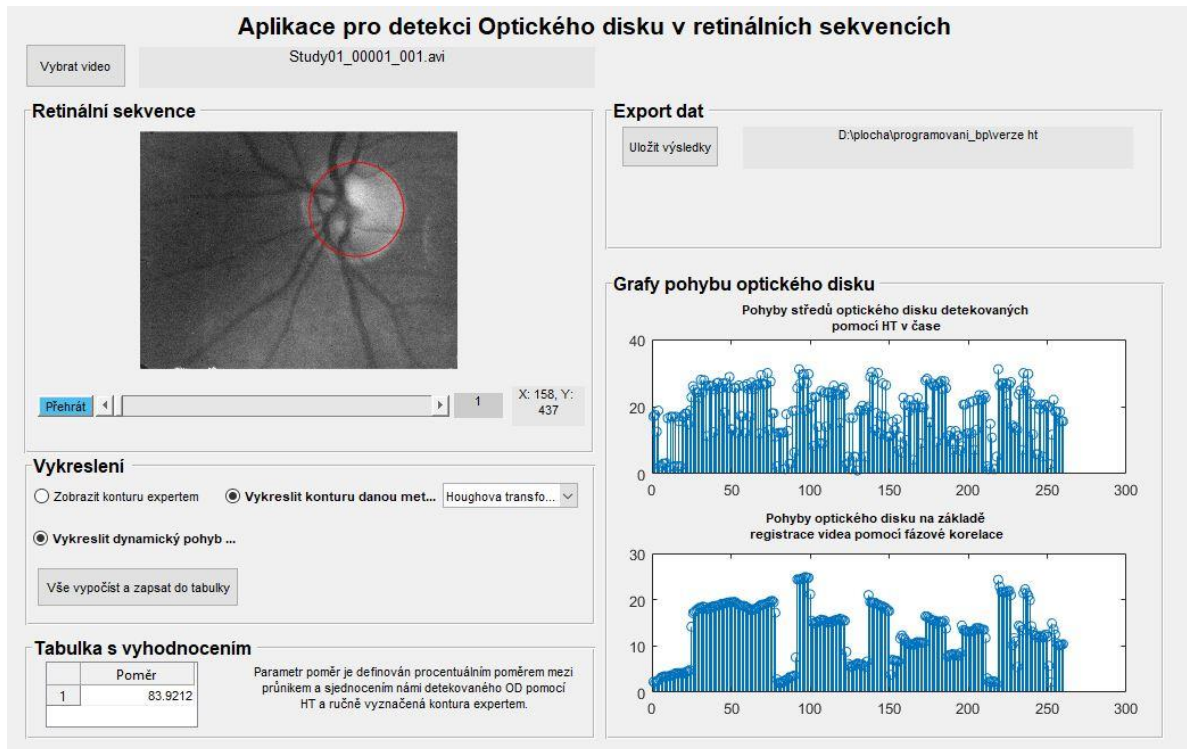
Aplikace pro detekci Optického disku v retinálních sekvencích

Vybrat video

Study01_00001_001.avi

Retinální sekvence

Přehrát

1

X: 158, Y: 437

Export dat

Uložit výsledky

D:\plocha\programovani_bp\verze ht

Grafy pohybu optického disku

Pohyby středů optického disku detekovaných pomocí HT v čase

40
20
0
0 50 100 150 200 250 300

Pohyby optického disku na základě registrace videa pomocí fázové korelace

30
20
10
0
0 50 100 150 200 250 300

Vykreslení

Zobrazit konturu expertem

Vykreslit konturu danou met...

Houghova transfo...

Vykreslit dynamický pohyb ...

Vše vypočíst a zapsat do tabulky

Tabulka s vyhodnocením

| | Poměr |
|---|---|
| 1 | 83.9212 |

Parametr poměr je definován procentuálním poměrem mezi průnikem a sjednocením námi detekovaného OD pomocí HT a ručně vyznačená kontura expertem.